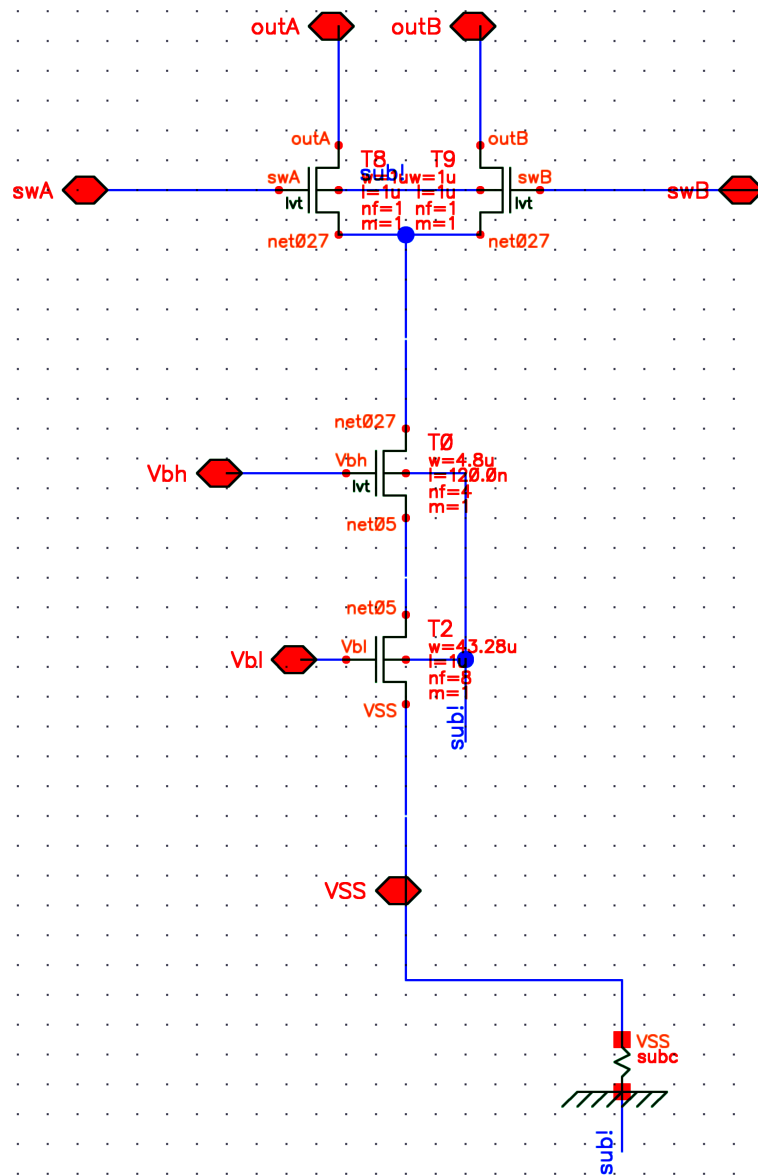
outA outB

outA outB

T8 sub! T9
w=1u w=1u
swA l=1u l=1u swB
swA lvt nf=1 nf=1 lvt swB
m=1 m=1
net027 net027

net027
T0
w=4.8u
Vbh Vbh l=120.0n
lvt nf=4
m=1
net05

net05
T2
w=43.28u
Vbl Vbl l=1u
nf=8
m=1
VSS
sub!

VSS

VSS
subc

sub!